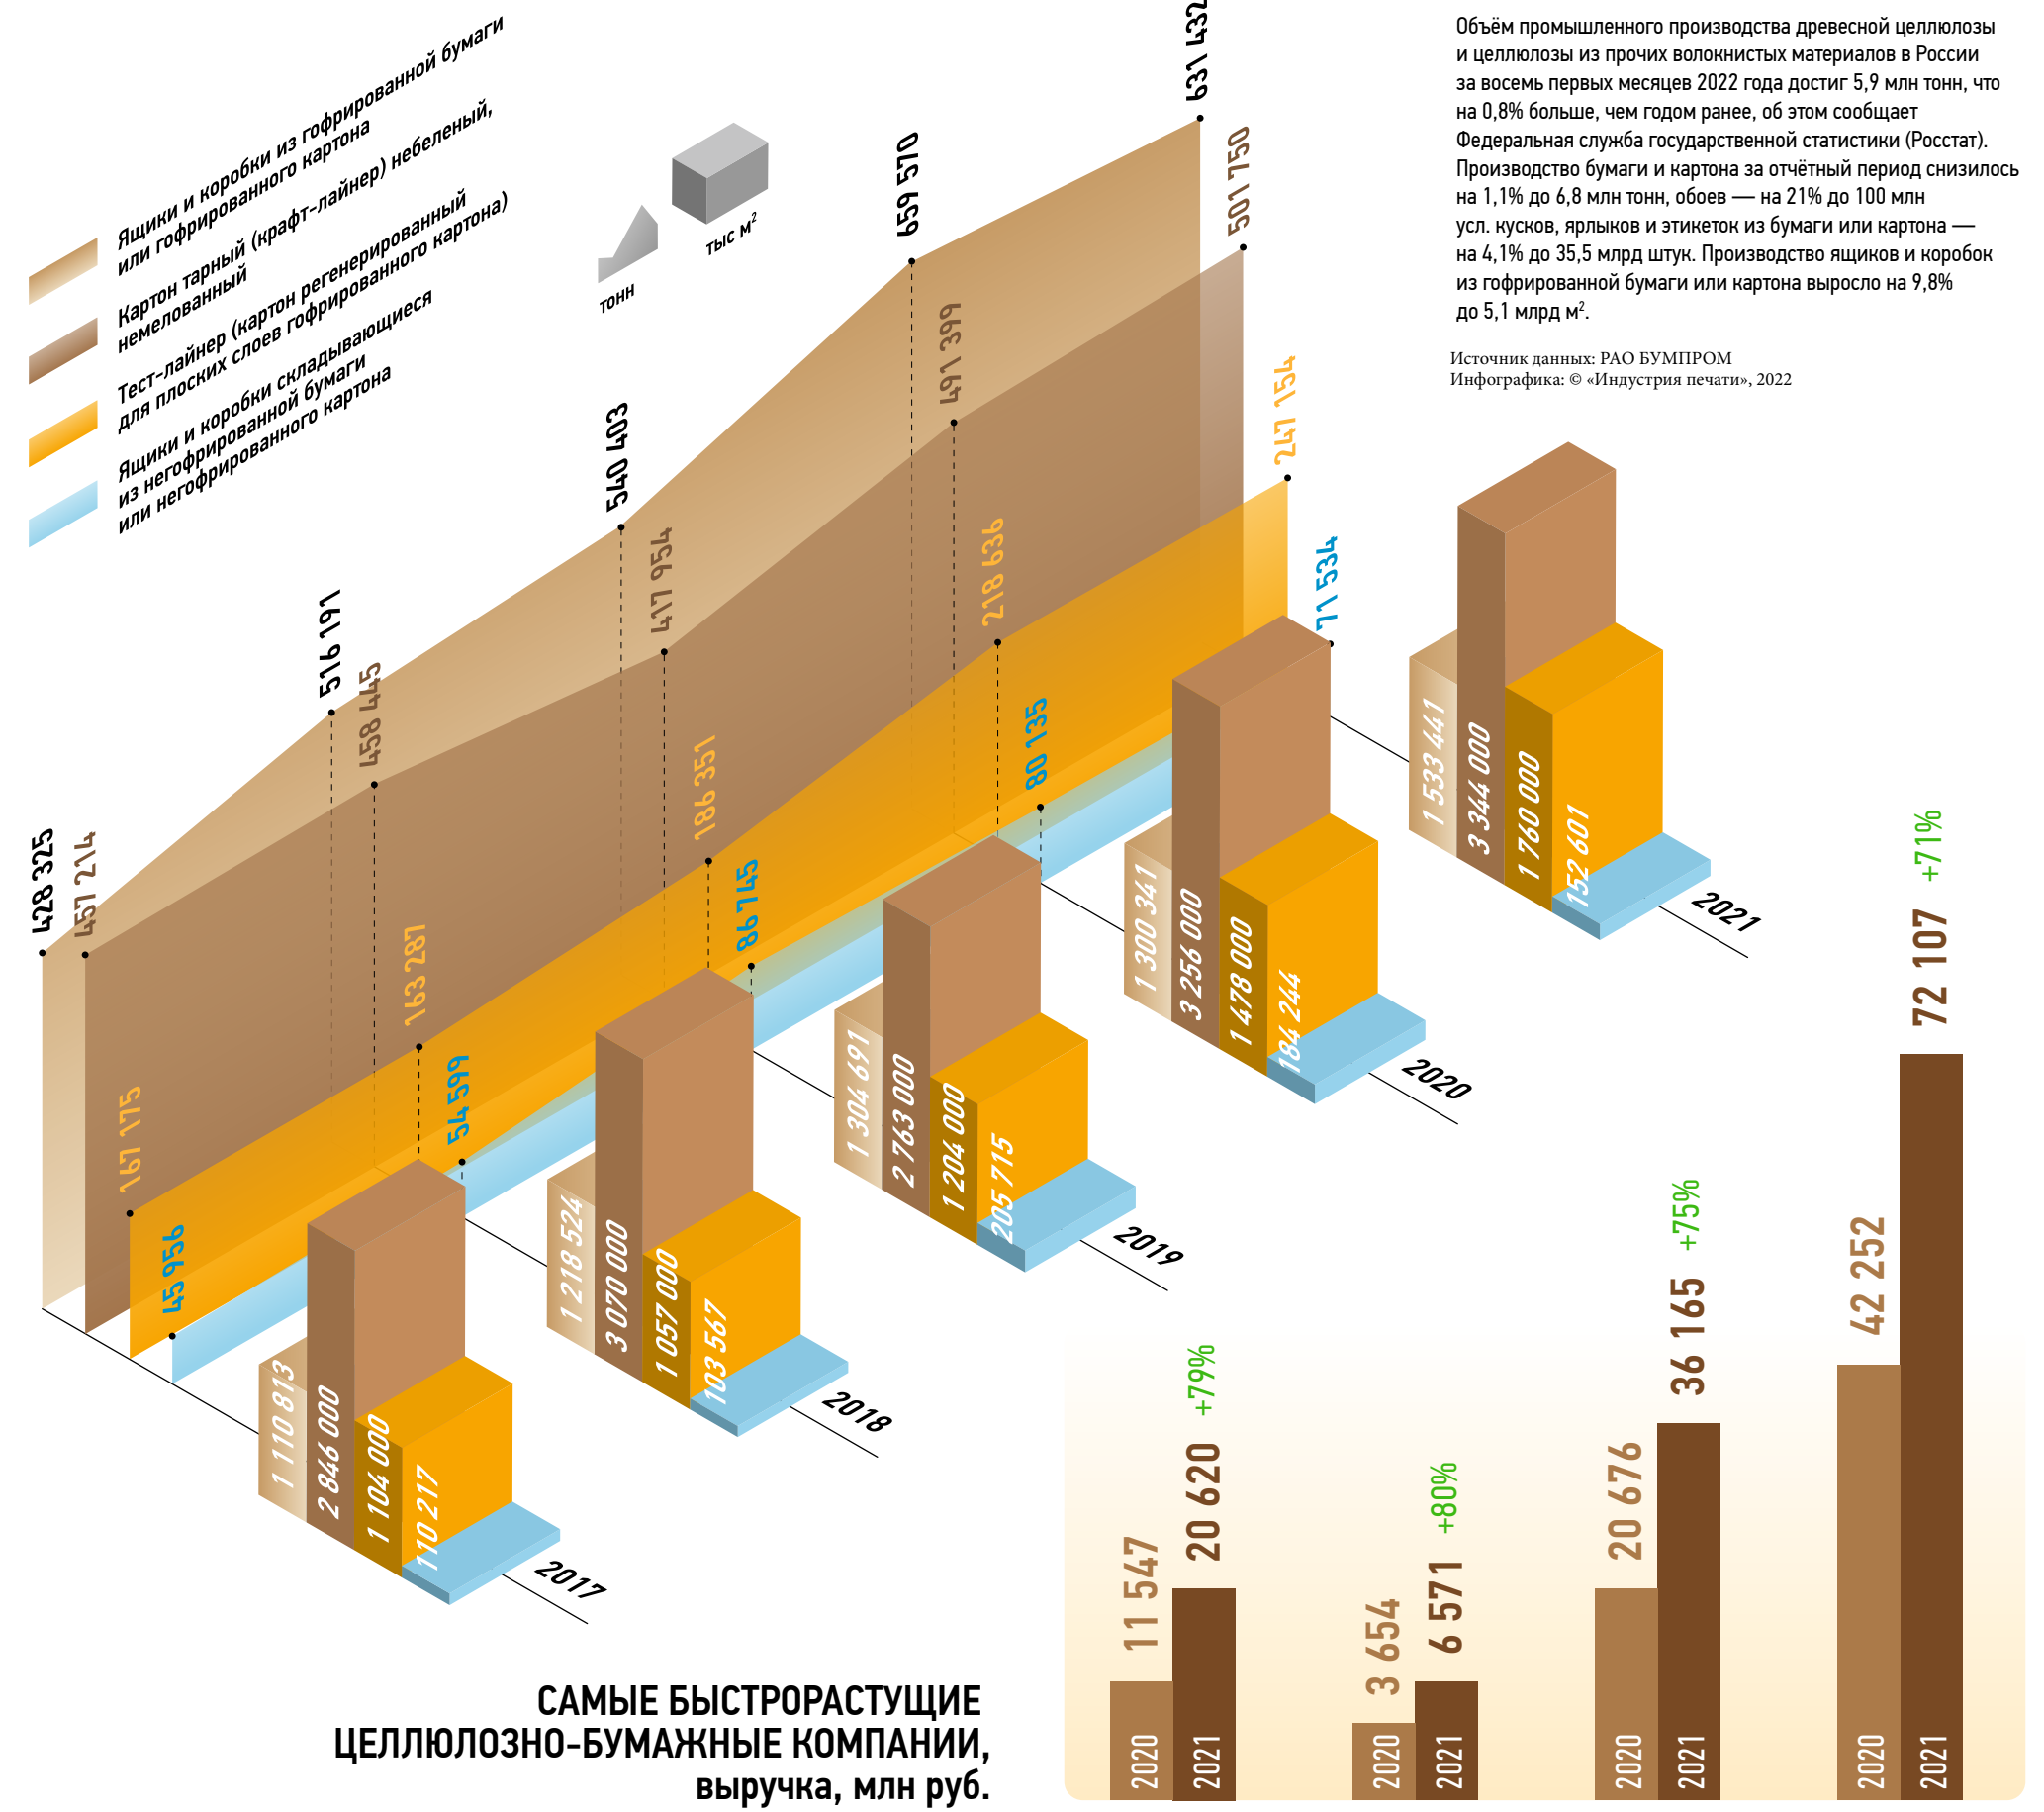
Ящики и коробки из гофрированной бумаги или гофрированного картона

Картон тарный (крафт-лайнер) небеленый, немелованный

Тест-лайнер (картон регенерированный для плоских слоев гофрированного картона)

Ящики и коробки складывающиеся из негофрированной бумаги или негофрированного картона

тонн

тыс м$^2$

Объём промышленного производства древесной целлюлозы и целлюлозы из прочих волокнистых материалов в России за восемь первых месяцев 2022 года достиг 5,9 млн тонн, что на 0,8% больше, чем годом ранее, об этом сообщает Федеральная служба государственной статистики (Росстат). Производство бумаги и картона за отчётный период снизилось на 1,1% до 6,8 млн тонн, обоев — на 21% до 100 млн усл. кусков, ярлыков и этикеток из бумаги или картона — на 4,1% до 35,5 млрд штук. Производство ящиков и коробок из гофрированной бумаги или картона выросло на 9,8% до 5,1 млрд м$^2$.

Источник данных: РАО БУМПРОМ
Инфографика: © «Индустрия печати», 2022

428 325
451 214
161 175
45 956
516 191
458 445
163 281
54 599
540 403
417 954
186 351
86 745
659 570
491 399
218 636
80 135
631 432
501 750
241 154
71 534

1 110 813
2 846 000
1 104 000
110 217
2017

1 218 524
3 070 000
1 057 000
103 567
2018

1 304 691
2 763 000
1 204 000
205 715
2019

1 300 341
3 256 000
1 478 000
184 244
2020

1 533 441
3 344 000
1 760 000
152 601
2021

САМЫЕ БЫСТРОРАСТУЩИЕ ЦЕЛЛЮЛОЗНО-БУМАЖНЫЕ КОМПАНИИ, выручка, млн руб.

11 547
20 620
+79%
2020
2021

3 654
6 571
+80%
2020
2021

20 676
36 165
+75%
2020
2021

42 252
72 107
+71%
2020
2021